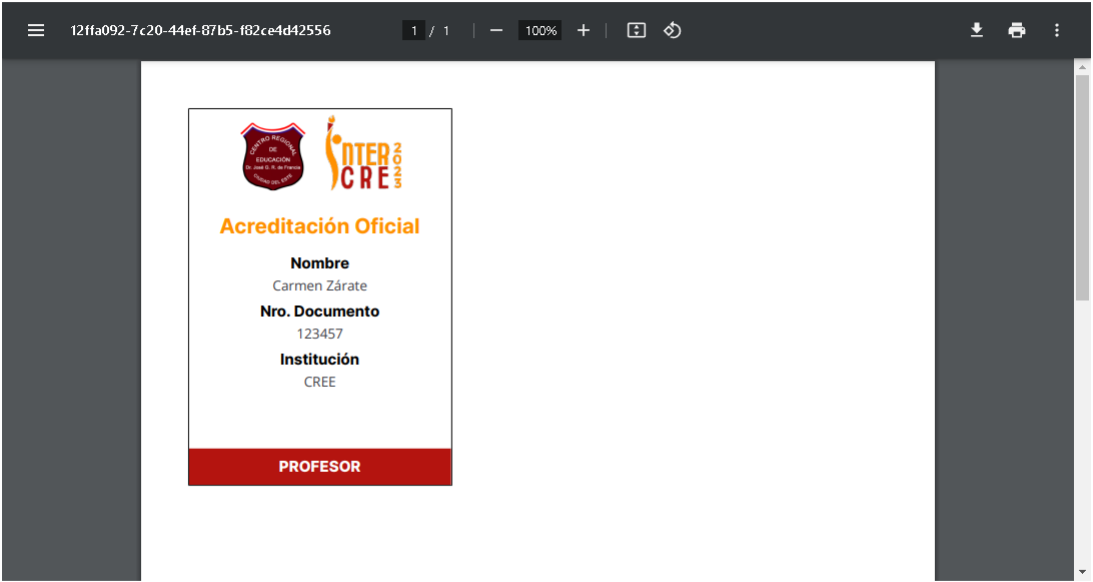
12ffa092-7c20-44ef-87b5-f82ce4d42556

1 / 1

100%

CENTRO REGIONAL DE EDUCACIÓN Dr. José G. R. de Francia CIUDAD DEL ESTE

INTER CREE 2023

Acreditación Oficial

Nombre

Carmen Zárate

Nro. Documento

123457

Institución

CREE

PROFESOR